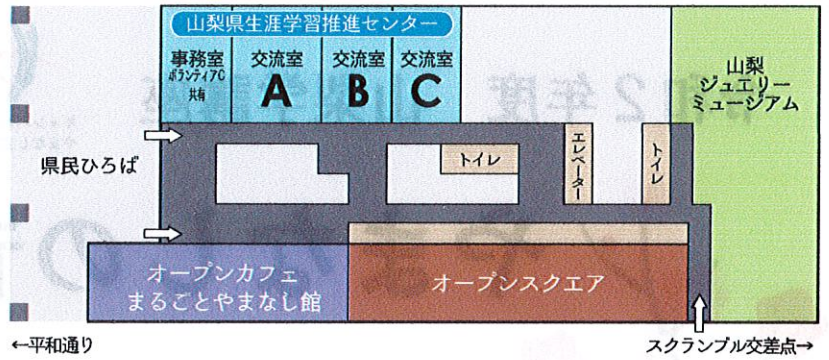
山梨県生涯学習推進センター

事務室
ボランティアC
共有

交流室
A

交流室
B

交流室
C

山梨
ジュエリー
ミュージアム

県民ひろば

トイレ

エレベーター

トイレ

オープンカフェ
まるごとやまなし館

オープンスクエア

←平和通り

スクランブル交差点→